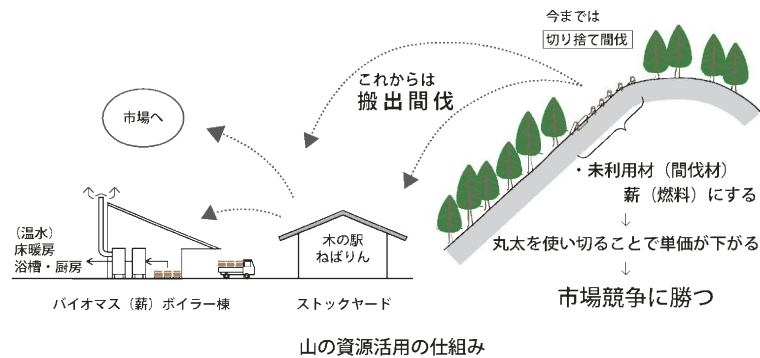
今までは
切り捨て間伐

これからは
搬出間伐

市場へ

・未利用材（間伐材）
薪（燃料）にする
↓
丸太を使い切ることで単価が下がる
↓
市場競争に勝つ

（温水）
床暖房
浴槽・厨房

木の駅
ねばりん

バイオマス（薪）ボイラー棟

ストックヤード

山の資源活用の仕組み